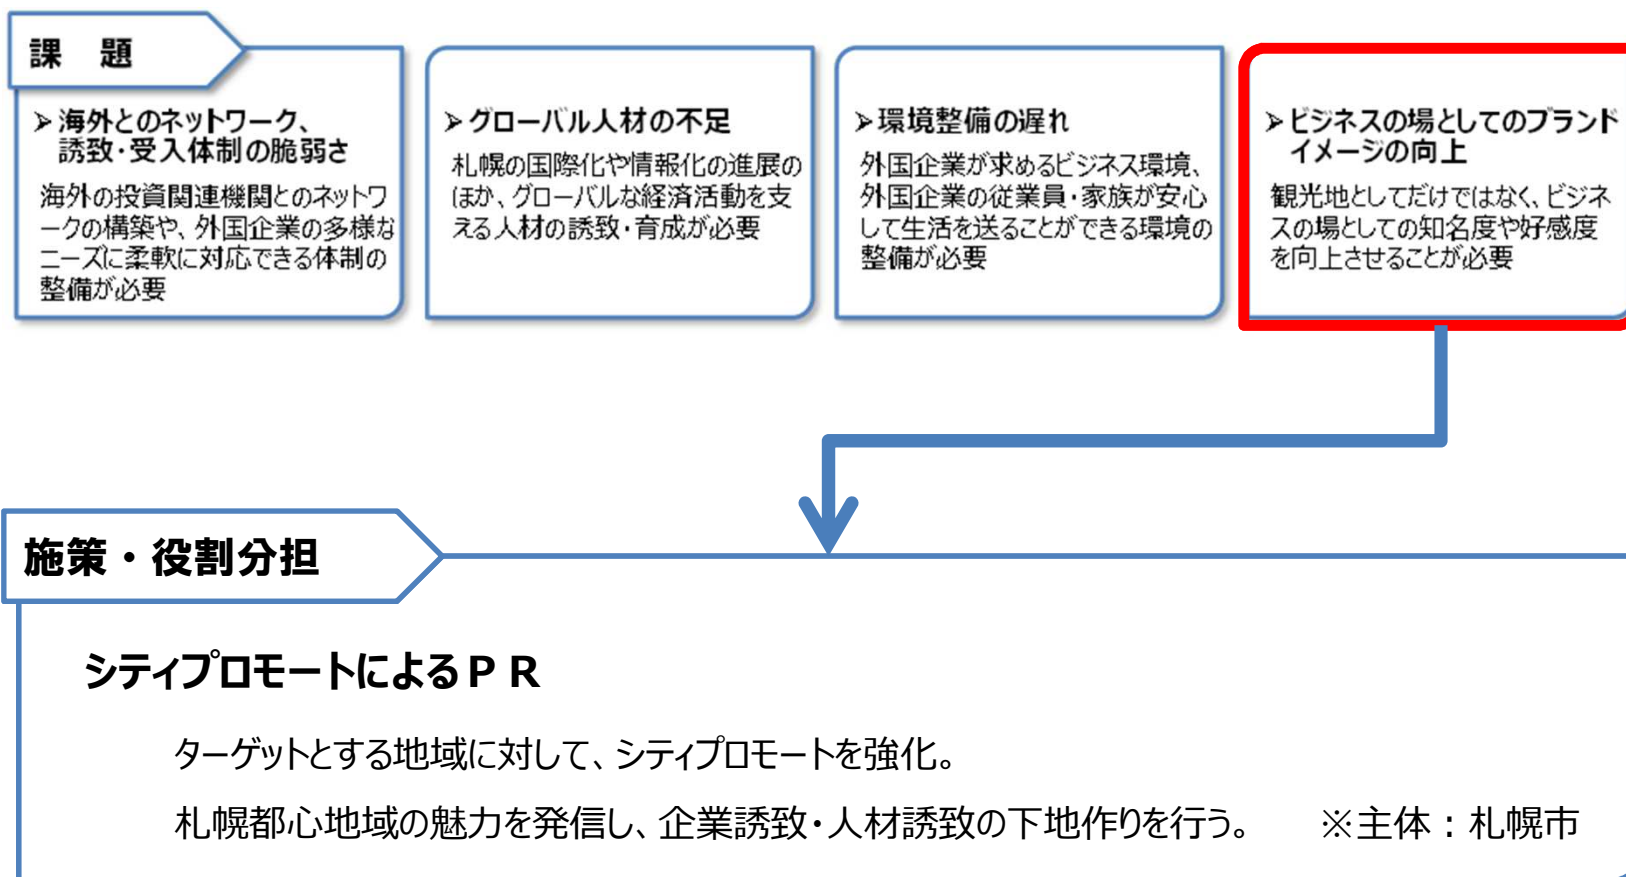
課　題

➤海外とのネットワーク、誘致･受入体制の脆弱さ
海外の投資関連機関とのネットワークの構築や、外国企業の多様なニーズに柔軟に対応できる体制の整備が必要

➤グローバル人材の不足
札幌の国際化や情報化の進展のほか、グローバルな経済活動を支える人材の誘致･育成が必要

➤環境整備の遅れ
外国企業が求めるビジネス環境、外国企業の従業員･家族が安心して生活を送ることができる環境の整備が必要

➤ビジネスの場としてのブランドイメージの向上
観光地としてだけではなく、ビジネスの場としての知名度や好感度を向上させることが必要

施策・役割分担

シティプロモートによるＰＲ

ターゲットとする地域に対して、シティプロモートを強化。

札幌都心地域の魅力を発信し、企業誘致･人材誘致の下地作りを行う。　※主体：札幌市